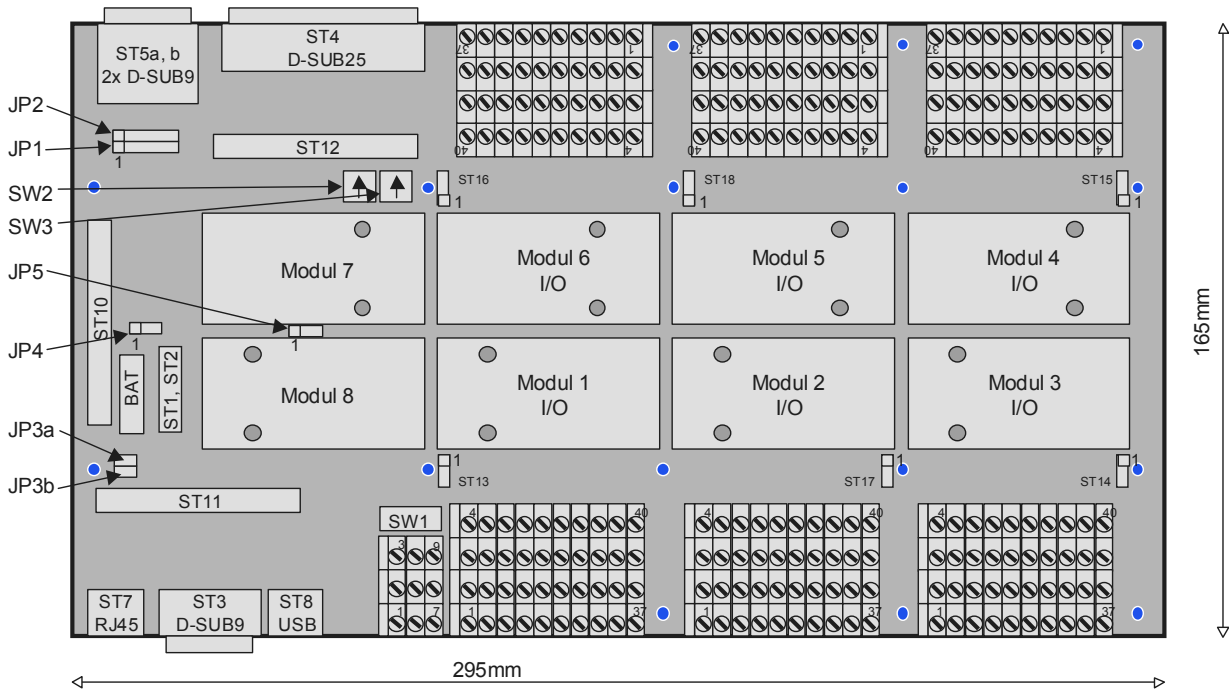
ST5a, b
2x D-SUB9

ST4
D-SUB25

37 1
40 4

37 1
40 4

37 1
40 4

JP2
JP1
1
ST12
SW2
SW3
ST16
1
ST18
1
ST15
1

Modul 7
Modul 6
I/O
Modul 5
I/O
Modul 4
I/O

JP5
ST10
JP4
1
1
BAT
ST1, ST2

Modul 8
Modul 1
I/O
Modul 2
I/O
Modul 3
I/O

165mm

JP3a
JP3b
1
ST13
1
ST17
1
ST14
ST11

SW1
3 9
1 7
4 40
1 37
4 40
1 37
4 40
1 37

ST7
RJ45
ST3
D-SUB9
ST8
USB

295mm